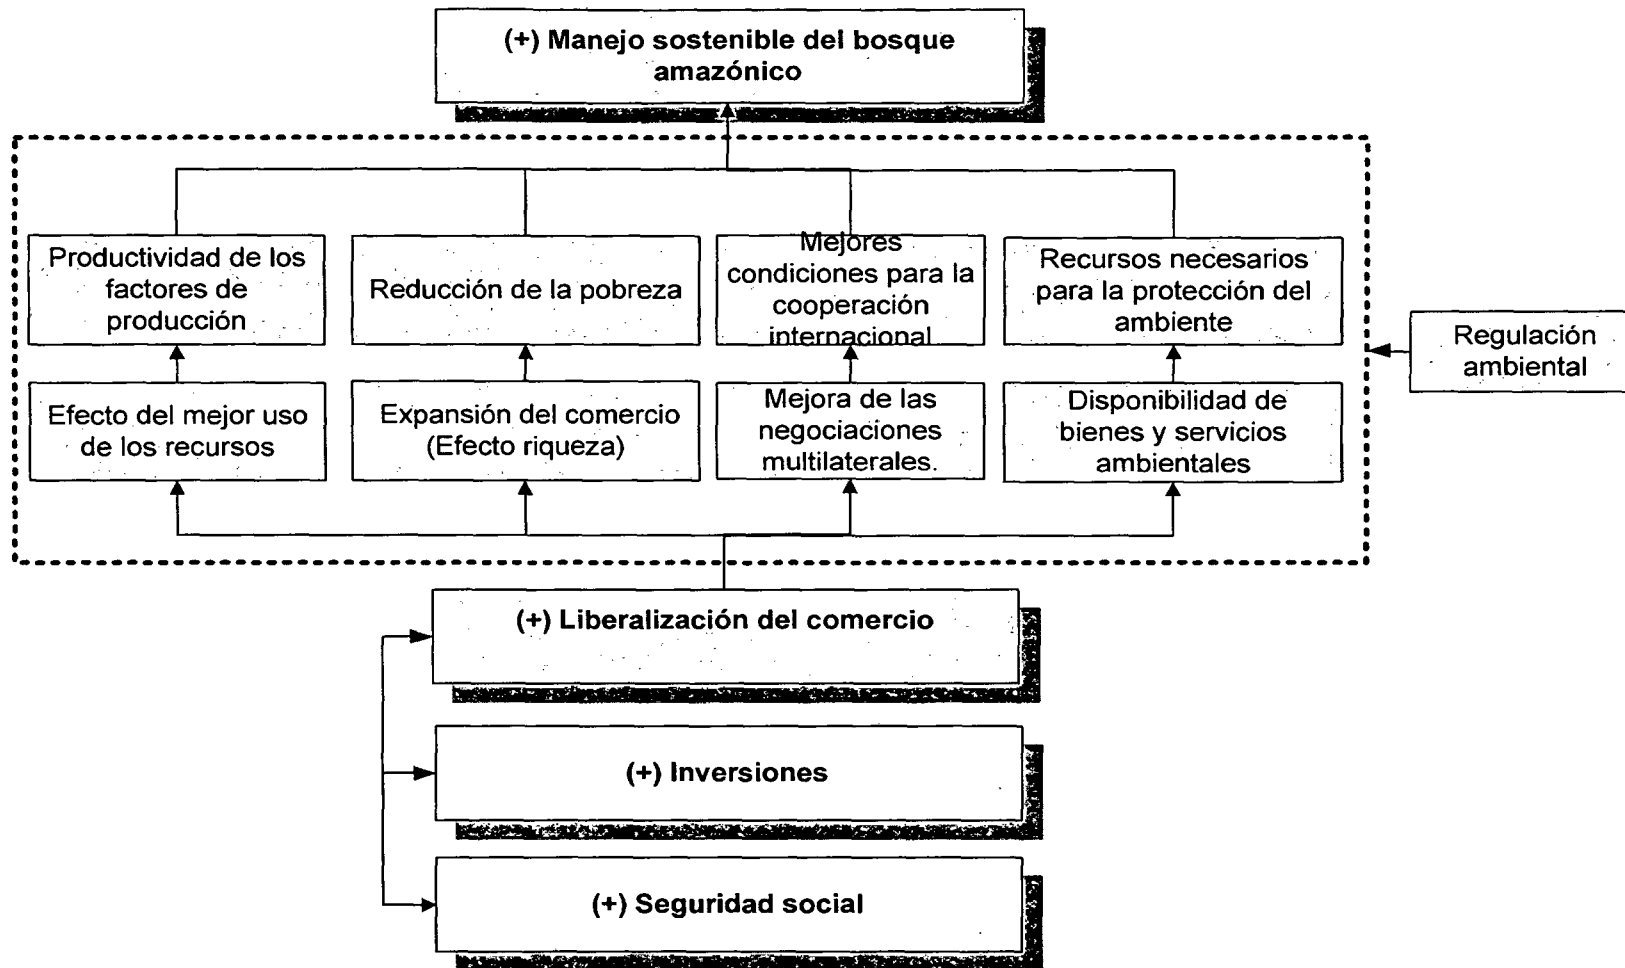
(+) Manejo sostenible del bosque amazónico

Productividad de los factores de producción

Reducción de la pobreza

Mejores condiciones para la cooperación internacional

Recursos necesarios para la protección del ambiente

Regulación ambiental

Efecto del mejor uso de los recursos

Expansión del comercio (Efecto riqueza)

Mejora de las negociaciones multilaterales.

Disponibilidad de bienes y servicios ambientales

(+) Liberalización del comercio

(+) Inversiones

(+) Seguridad social